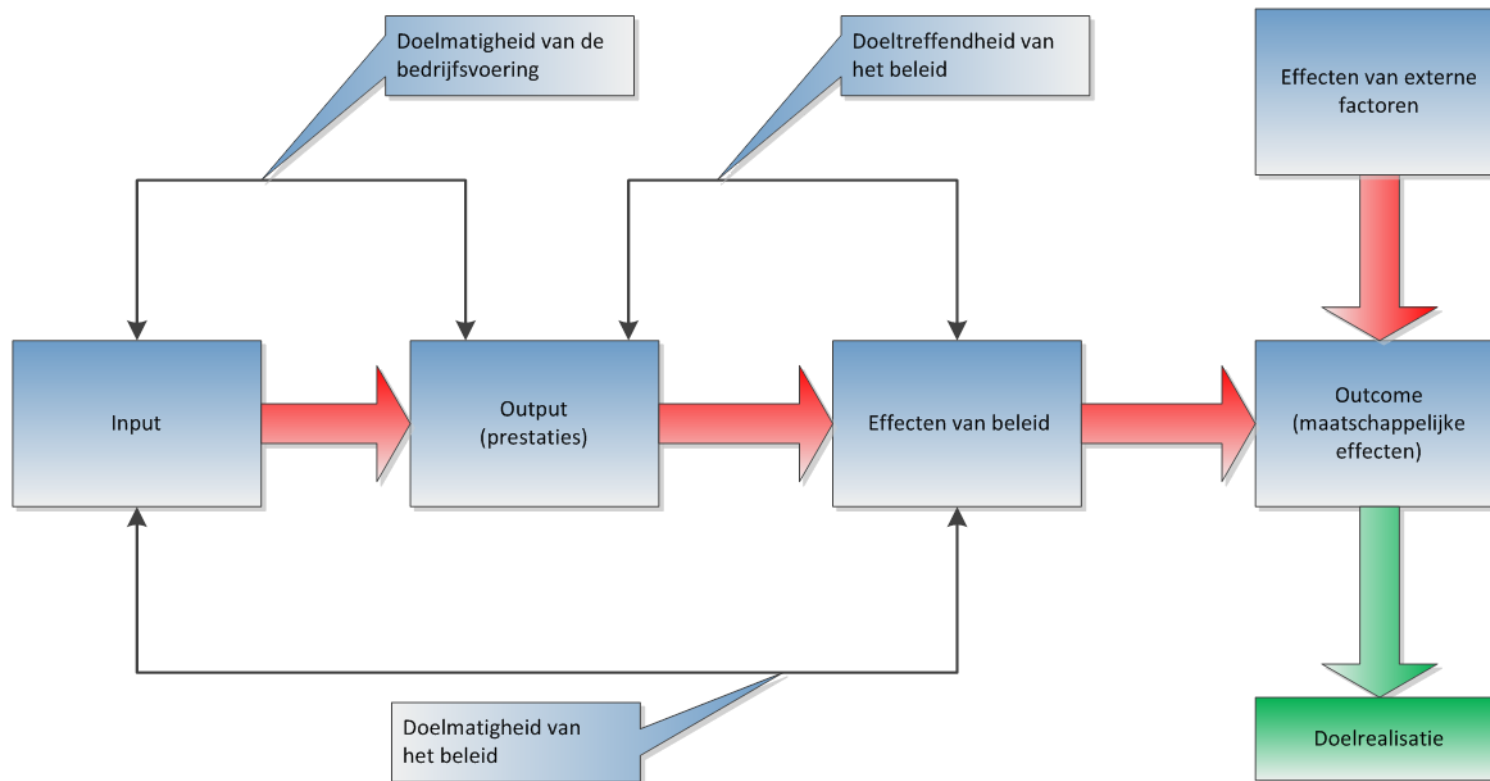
Doelmatigheid van de bedrijfsvoering

Doeltreffendheid van het beleid

Effecten van externe factoren

Input

Output (prestaties)

Effecten van beleid

Outcome (maatschappelijke effecten)

Doelmatigheid van het beleid

Doelrealisatie